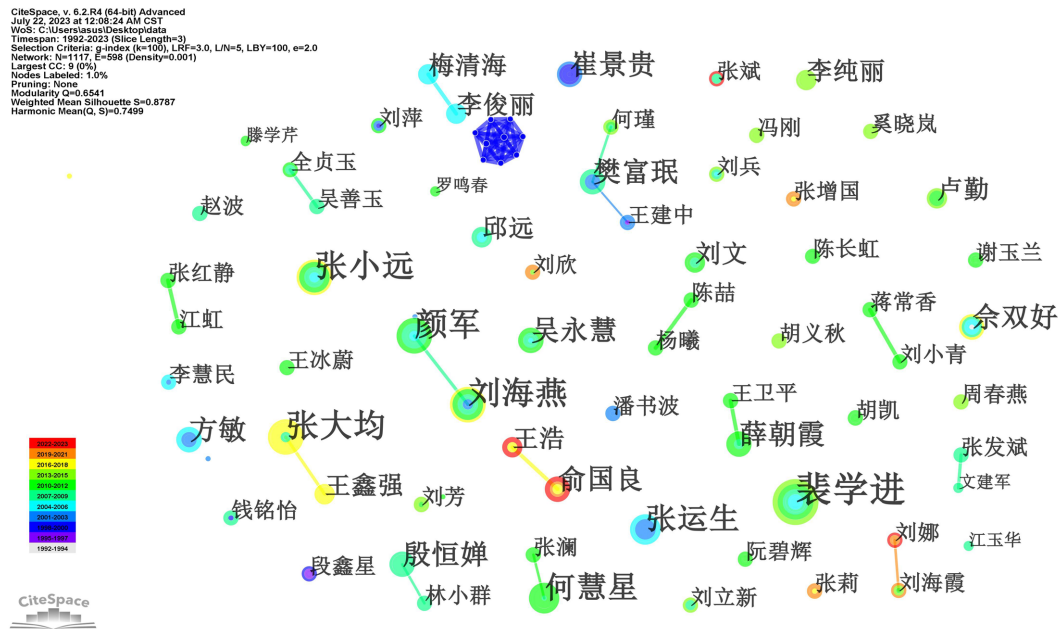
CiteSpace, v. 6.2.R4 (64-bit) Advanced
July 22, 2023 at 12:08:24 AM CST
WoS: C:\Users\asus\Desktop\data
Timespan: 1992-2023 (Slice Length=3)
Selection Criteria: g-index (k=100), LRF=3.0, L/N=5, LBY=100, e=2.0
Network: N=1117, E=598 (Density=0.001)
Largest CC: 9 (0%)
Nodes Labeled: 1.0%
Pruning: None
Modularity Q=0.6541
Weighted Mean Silhouette S=0.8787
Harmonic Mean(Q, S)=0.7499

梅清海
崔景贵
张斌
李纯丽
李俊丽
刘萍
何瑾
冯刚
奚晓岚
滕学芹
全贞玉
樊富珉
刘兵
罗鸣春
张增国
卢勤
赵波
吴善玉
王建中
邱远
张小远
刘欣
刘文
陈长虹
谢玉兰
张红静
陈喆
蒋常香
江虹
颜军
吴永慧
余双好
杨曦
胡义秋
刘小青
李慧民
王冰蔚
刘海燕
王卫平
潘书波
周春燕
方敏
张大均
胡凯
薛朝霞
王浩
张发斌
俞国良
裴学进
王鑫强
文建军
刘芳
钱铭怡
张运生
刘娜
张澜
江玉华
殷恒婵
阮碧辉
段鑫星
张莉
刘海霞
何慧星
林小群
刘立新

2022-2023
2019-2021
2016-2018
2013-2015
2010-2012
2007-2009
2004-2006
2001-2003
1998-2000
1995-1997
1992-1994

CiteSpace